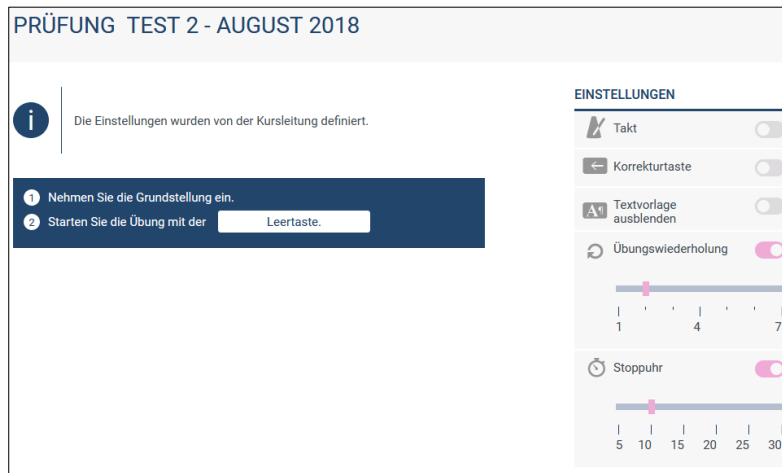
PRÜFUNG TEST 2 - AUGUST 2018

i

Die Einstellungen wurden von der Kursleitung definiert.

1 Nehmen Sie die Grundstellung ein.
2 Starten Sie die Übung mit der Leertaste.

EINSTELLUNGEN

Takt

Korrekturtaste

A¶ Textvorlage ausblenden

Übungswiederholung

1 4 7

Stoppuhr

5 10 15 20 25 30